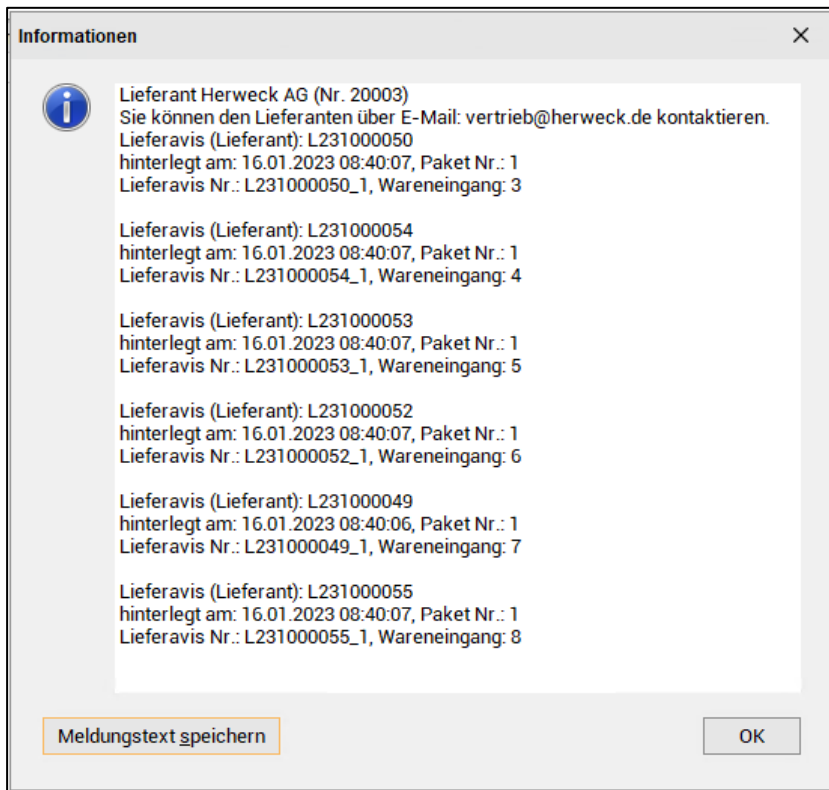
Informationen

×

Lieferant Herweck AG (Nr. 20003)
Sie können den Lieferanten über E-Mail: vertrieb@herweck.de kontaktieren.
Lieferavis (Lieferant): L231000050
hinterlegt am: 16.01.2023 08:40:07, Paket Nr.: 1
Lieferavis Nr.: L231000050_1, Wareneingang: 3

Lieferavis (Lieferant): L231000054
hinterlegt am: 16.01.2023 08:40:07, Paket Nr.: 1
Lieferavis Nr.: L231000054_1, Wareneingang: 4

Lieferavis (Lieferant): L231000053
hinterlegt am: 16.01.2023 08:40:07, Paket Nr.: 1
Lieferavis Nr.: L231000053_1, Wareneingang: 5

Lieferavis (Lieferant): L231000052
hinterlegt am: 16.01.2023 08:40:07, Paket Nr.: 1
Lieferavis Nr.: L231000052_1, Wareneingang: 6

Lieferavis (Lieferant): L231000049
hinterlegt am: 16.01.2023 08:40:06, Paket Nr.: 1
Lieferavis Nr.: L231000049_1, Wareneingang: 7

Lieferavis (Lieferant): L231000055
hinterlegt am: 16.01.2023 08:40:07, Paket Nr.: 1
Lieferavis Nr.: L231000055_1, Wareneingang: 8

Meldungstext speichern

OK